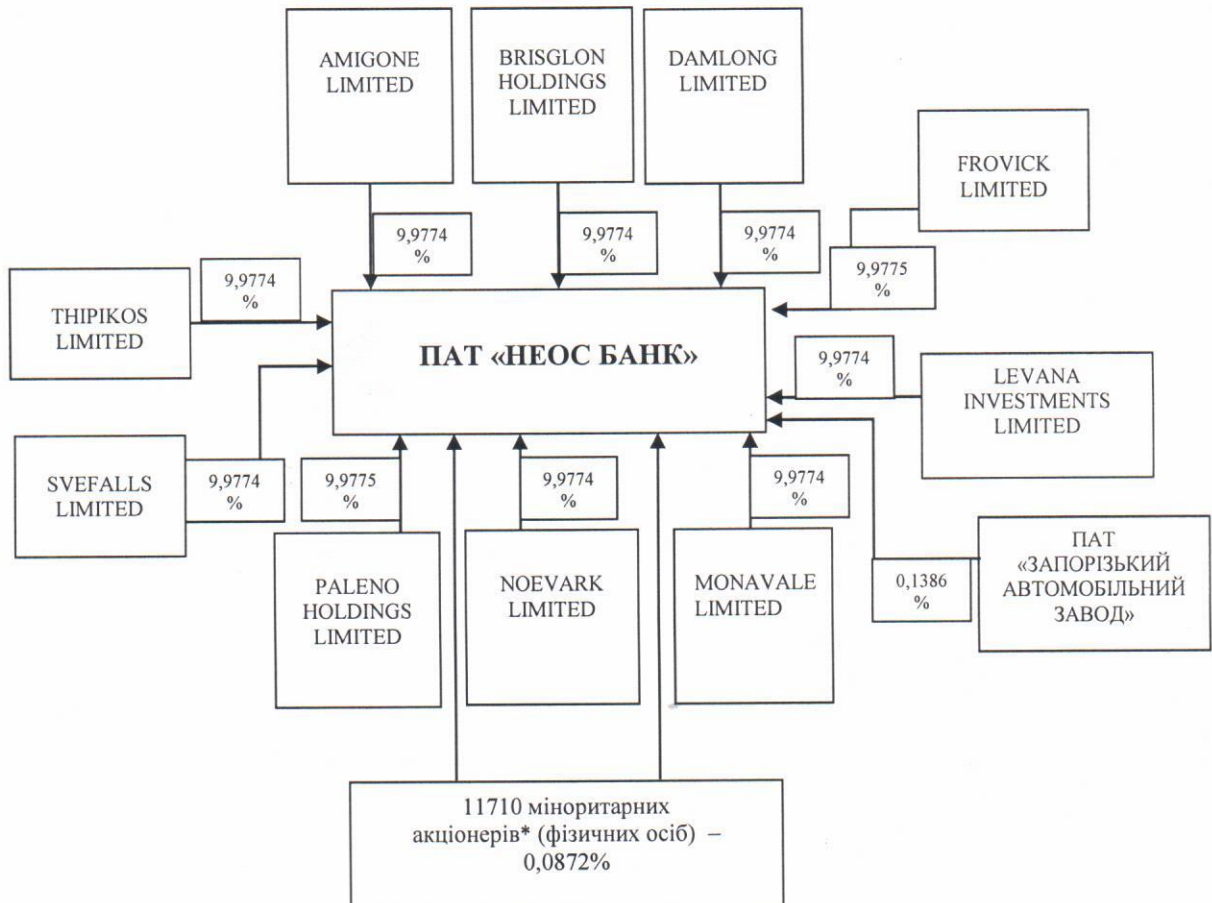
AMIGONE LIMITED

BRISGLON HOLDINGS LIMITED

DAMLONG LIMITED

FROVICK LIMITED

9,9774 %

9,9774 %

9,9774 %

9,9775 %

THIPIKOS LIMITED

9,9774 %

ПАТ «НЕОС БАНК»

9,9774 %

LEVANA INVESTMENTS LIMITED

SVEFALLS LIMITED

9,9774 %

9,9775 %

9,9774 %

9,9774 %

PALENO HOLDINGS LIMITED

NOEVARK LIMITED

MONAVALE LIMITED

ПАТ «ЗАПОРІЗЬКИЙ АВТОМОБІЛЬНИЙ ЗАВОД»

0,1386 %

11710 міноритарних акціонерів* (фізичних осіб) – 0,0872%